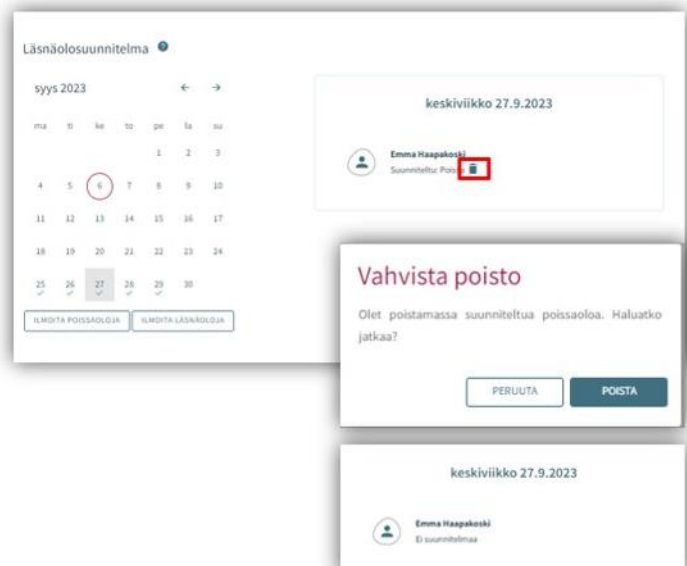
Läsnäolosuunnitelma

syys 2023

| ma | ti | ke | to | pe | la | su |
|---|---|---|---|---|---|---|
| | | | | 1 | 2 | 3 |
| 4 | 5 | 6 | 7 | 8 | 9 | 10 |
| 11 | 12 | 13 | 14 | 15 | 16 | 17 |
| 18 | 19 | 20 | 21 | 22 | 23 | 24 |
| 25 | 26 | 27 | 28 | 29 | 30 | |

ILMOITA POISSAOLOJA ILMOITA LÄSNÄOLOJA

keskiviikko 27.9.2023

Emma Haapakoski
Suunniteltu: Poissa

Vahvista poisto

Olet poistamassa suunniteltua poissaoloa. Haluatko jatkaa?

PERUUTA POISTA

keskiviikko 27.9.2023

Emma Haapakoski
Ei suunnitelmaa